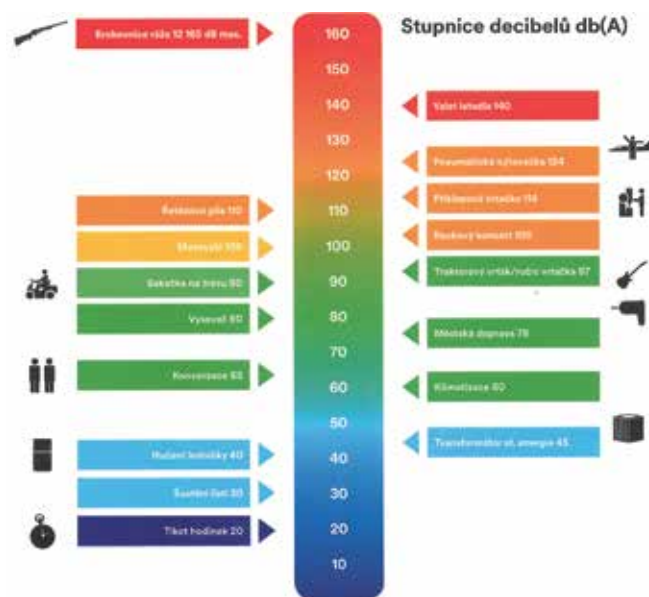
Stupnice decibelů db(A)

Brokovnice ráže 12 165 dB max.

160
150
140
130
120
110
100
90
80
70
60
50
40
30
20
10

Vzlet letadla 140

Pneumatická sbíječka 124

Příklepová vrtačka 114

Řetězová pila 110

Rockový koncert 105

Sbíječka 100

Traktorový vrták/ruční vrtačka 97

Sekačka na trávu 90

Vysavač 80

Městská doprava 78

Konverzace 65

Klimatizace 60

Transformátor el. energie 45

Hučení lednice 40

Šustění listí 30

Tikot hodinek 20